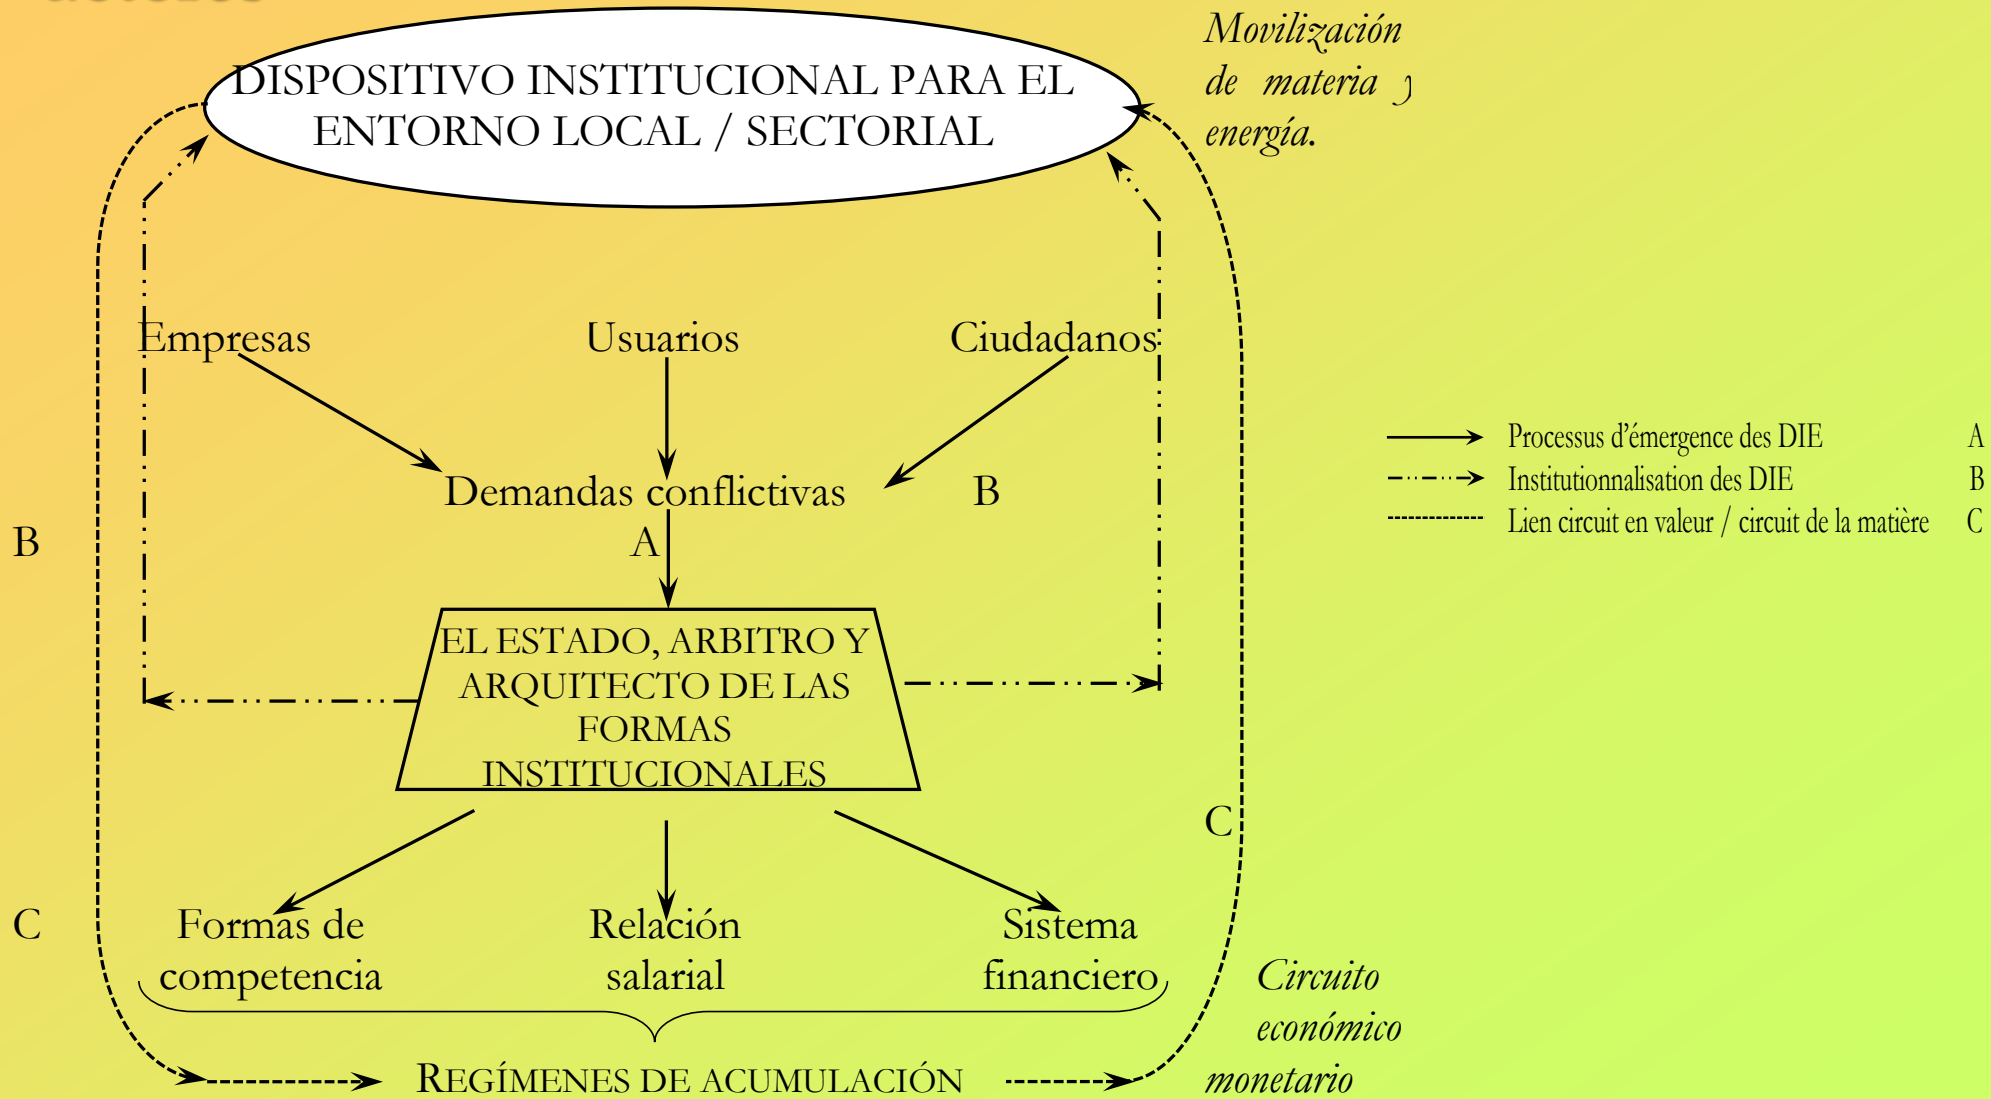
DISPOSITIVO INSTITUCIONAL PARA EL ENTORNO LOCAL / SECTORIAL

Movilización de materia y energía.

Empresas

Usuarios

Ciudadanos

Demandas conflictivas

B

A

B

EL ESTADO, ARBITRO Y ARQUITECTO DE LAS FORMAS INSTITUCIONALES

C

C

Formas de competencia

Relación salarial

Sistema financiero

Circuito económico monetario

REGÍMENES DE ACUMULACIÓN

Processus d'émergence des DIE A
Institutionnalisation des DIE B
Lien circuit en valeur / circuit de la matière C